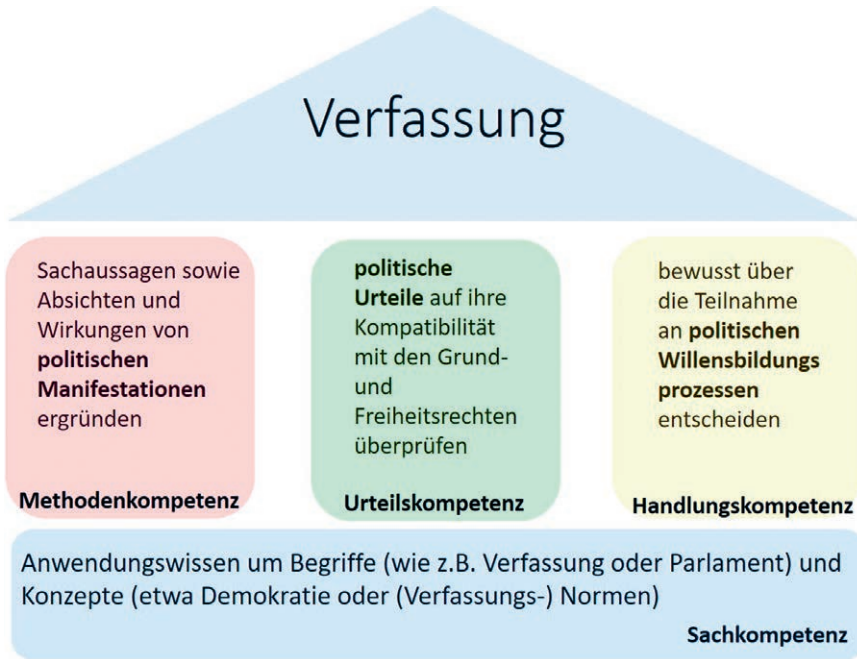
Verfassung

Sachaussagen sowie Absichten und Wirkungen von **politischen Manifestationen** ergründen

Methodenkompetenz

**politische Urteile** auf ihre Kompatibilität mit den Grund- und Freiheitsrechten überprüfen

Urteilskompetenz

bewusst über die Teilnahme an **politischen Willensbildungs prozessen** entscheiden

Handlungskompetenz

Anwendungswissen um Begriffe (wie z.B. Verfassung oder Parlament) und Konzepte (etwa Demokratie oder (Verfassungs-) Normen)

Sachkompetenz